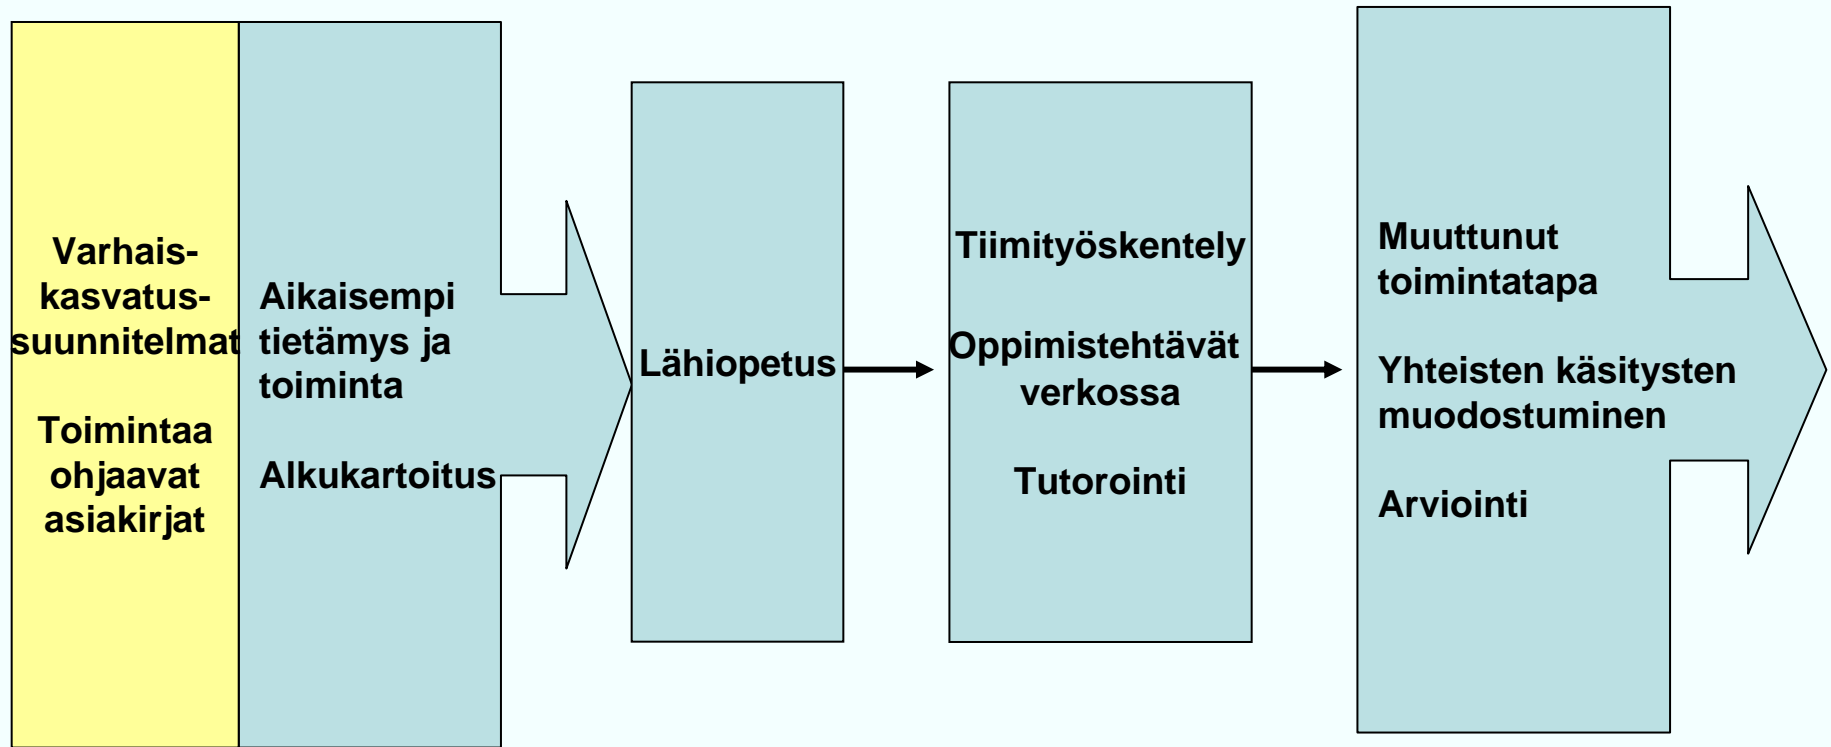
Varhais-
kasvatus-
suunnitelmat

Toimintaa ohjaavat asiakirjat

Aikaisempi tietämys ja toiminta

Alkukartoitus

Lähiopetus

Tiimityöskentely

Oppimistehtävät verkossa

Tutorointi

Muuttunut toimintatapa

Yhteisten käsitysten muodostuminen

Arviointi